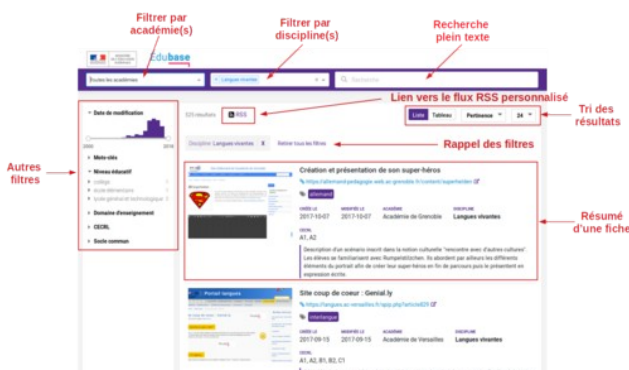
Filtrer par académie(s)

Filtrer par discipline(s)

Recherche plein texte

Edubase

Toutes les académies

× Langues vivantes

Recherche

Lien vers le flux RSS personnalisé

Tri des résultats

525 résultats

RSS

Liste Tableau Pertinence 24

Autres filtres

Date de modification

Mots-clés

Niveau éducatif

collège

école élémentaire

lycée général et technologique

Domaine d'enseignement

CECRL

Socle commun

Rappel des filtres

Discipline: Langues vivantes X

Retirer tous les filtres

Création et présentation de son super-héros

https://allemand.pedagogie.web.ac-grenoble.fr/content/superhelden

allemand

CRÉÉ LE 2017-10-07

MODIFIÉ LE 2017-10-07

ACADÉMIE Académie de Grenoble

DISCIPLINE Langues vivantes

CECRL A1, A2

Description d'un animaux inscrit dans la thématique "rencontre avec d'autres cultures". Les élèves se familiarisent avec Rumpelstilzchen. Ils abordent par ailleurs les différents éléments du portrait afin de créer leur super-héros en fin de parcours puis le présentent en expression écrite.

Résumé d'une fiche

Portail langues

Site coup de coeur : Genial.ly

https://langues.ac-versailles.fr/spip.php?article829

interlangue

CRÉÉ LE 2017-09-15

MODIFIÉ LE 2017-09-15

ACADÉMIE Académie de Versailles

DISCIPLINE Langues vivantes

CECRL A1, A2, B1, B2, C1